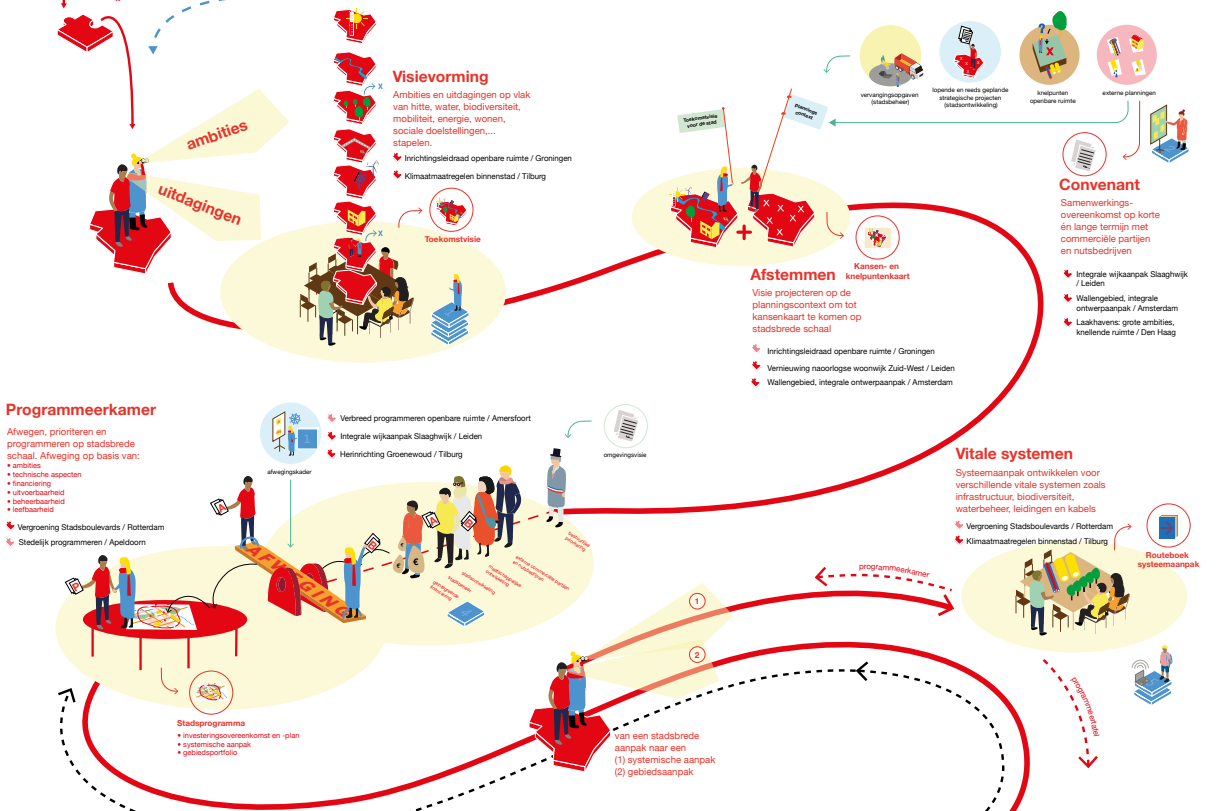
ambities

uitdagingen

Visievorming

Ambities en uitdagingen op vlak van hitte, water, biodiversiteit, mobiliteit, energie, wonen, sociale doelstellingen,... stapelen.

Inrichtingsleidraad openbare ruimte / Groningen

Klimaatmaatregelen binnenstad / Tilburg

Toekomstvisie

vervangingsopgaven (stadsbeheer)

lopende en reeds geplande strategische projecten (stadsontwikkeling)

knelpunten openbare ruimte

externe planningen

Toekomstvisie voor de stad

Planningscontext

Convenant

Samenwerkingsovereenkomst op korte én lange termijn met commerciële partijen en nutsbedrijven

Integrale wijkaanpak Slaaghwijk / Leiden

Wallengebied, integrale ontwerpaanpak / Amsterdam

Laakhavens: grote ambities, knellende ruimte / Den Haag

Afstemmen

Kansen- en knelpuntenkaart

Visie projecteren op de planningscontext om tot kansenkaart te komen op stadsbrede schaal

Inrichtingsleidraad openbare ruimte / Groningen

Vernieuwing naoorlogse woonwijk Zuid-West / Leiden

Wallengebied, integrale ontwerpaanpak / Amsterdam

Programmeerkamer

Afwegen, prioriteren en programmeren op stadsbrede schaal. Afweging op basis van:
• ambities
• technische aspecten
• financiering
• uitvoerbaarheid
• beheerbaarheid
• leefbaarheid

Vergroening Stadsboulevards / Rotterdam

Stedelijk programmeren / Apeldoorn

afwegingskader

Verbreed programmeren openbare ruimte / Amersfoort

Integrale wijkaanpak Slaaghwijk / Leiden

Herinrichting Groenewoud / Tilburg

omgevingsvisie

AFWEGING

Stadsprogramma

• investeringsovereenkomst en -plan
• systemische aanpak
• gebiedsportfolio

Vitale systemen

Systeemaanpak ontwikkelen voor verschillende vitale systemen zoals infrastructuur, biodiversiteit, waterbeheer, leidingen en kabels

Vergroening Stadsboulevards / Rotterdam

Klimaatmaatregelen binnenstad / Tilburg

Routeboek systeemaanpak

programmeerkamer

programmeertafel

1

2

van een stadsbrede aanpak naar een
(1) systemische aanpak
(2) gebiedsaanpak